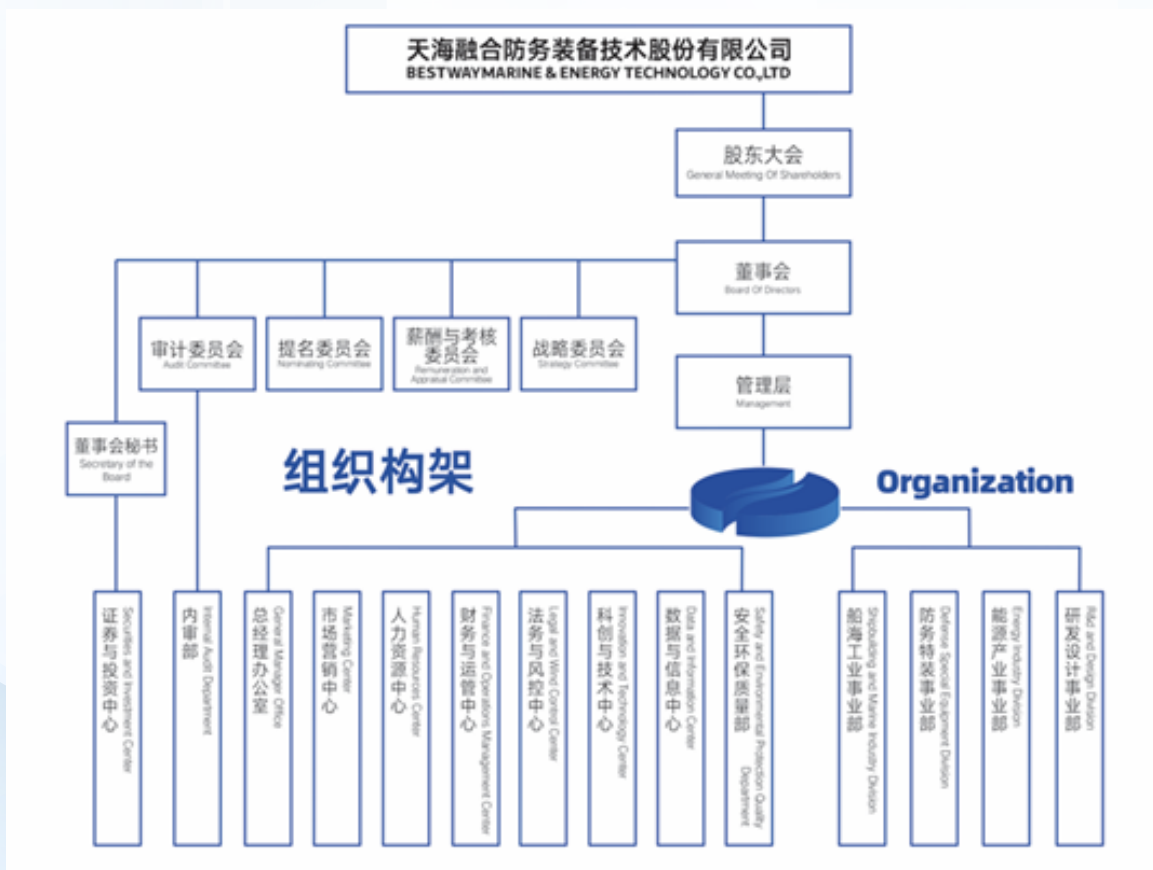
天海融合防务装备技术股份有限公司
BESTWAYMARINE & ENERGY TECHNOLOGY CO.,LTD

股东大会
General Meeting Of Shareholders

董事会
Board Of Directors

审计委员会
Audit Committee

提名委员会
Nominating Committee

薪酬与考核委员会
Remuneration and Appraisal Committee

战略委员会
Strategy Committee

管理层
Management

董事会秘书
Secretary of the Board

组织构架

Organization

证券与投资中心
Securities and Investment Center

内审部
Internal Audit Department

总经理办公室
General Manager Office

市场营销中心
Marketing Center

人力资源中心
Human Resources Center

财务与运管中心
Finance and Operations Management Center

法务与风控中心
Legal and Wind Control Center

科创与技术中心
Innovation and Technology Center

数据与信息中心
Data and Information Center

安全环保质量部
Safety and Environmental Protection Quality Department

船海工业事业部
Shipbuilding and Marine Industry Division

防务特装事业部
Defense Special Equipment Division

能源产业事业部
Energy Industry Division

研发设计事业部
R&d and Design Division